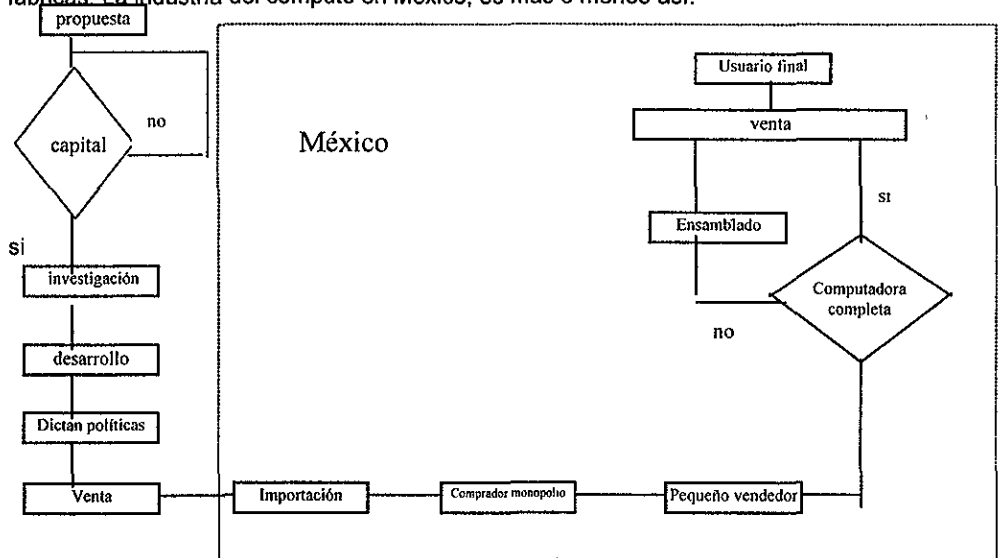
fabrica. La industria del cómputo en México, es más o menos así:

propuesta

capital

no

si

investigación

desarrollo

Dictan políticas

Venta

México

Usuario final

venta

Ensamblado

si

Computadora completa

no

Importación

Comprador monopolio

Pequeño vendedor